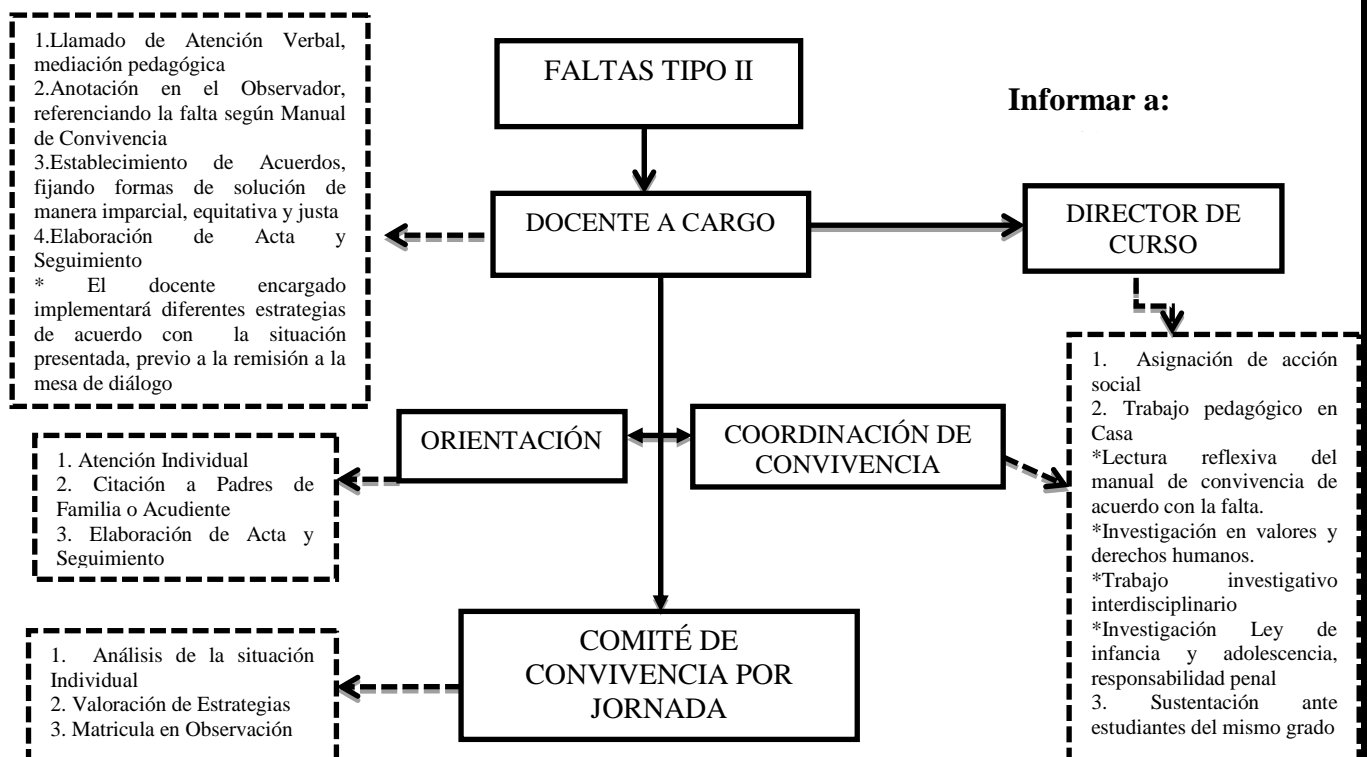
1.Llamado de Atención Verbal, mediación pedagógica
2.Anotación en el Observador, referenciando la falta según Manual de Convivencia
3.Establecimiento de Acuerdos, fijando formas de solución de manera imparcial, equitativa y justa
4.Elaboración de Acta y Seguimiento
* El docente encargado implementará diferentes estrategias de acuerdo con la situación presentada, previo a la remisión a la mesa de diálogo

FALTAS TIPO II

Informar a:

DOCENTE A CARGO

DIRECTOR DE CURSO

1. Asignación de acción social
2. Trabajo pedagógico en Casa
*Lectura reflexiva del manual de convivencia de acuerdo con la falta.
*Investigación en valores y derechos humanos.
*Trabajo investigativo interdisciplinario
*Investigación Ley de infancia y adolescencia, responsabilidad penal
3. Sustentación ante estudiantes del mismo grado

ORIENTACIÓN

COORDINACIÓN DE CONVIVENCIA

1. Atención Individual
2. Citación a Padres de Familia o Acudiente
3. Elaboración de Acta y Seguimiento

COMITÉ DE CONVIVENCIA POR JORNADA

1. Análisis de la situación Individual
2. Valoración de Estrategias
3. Matricula en Observación